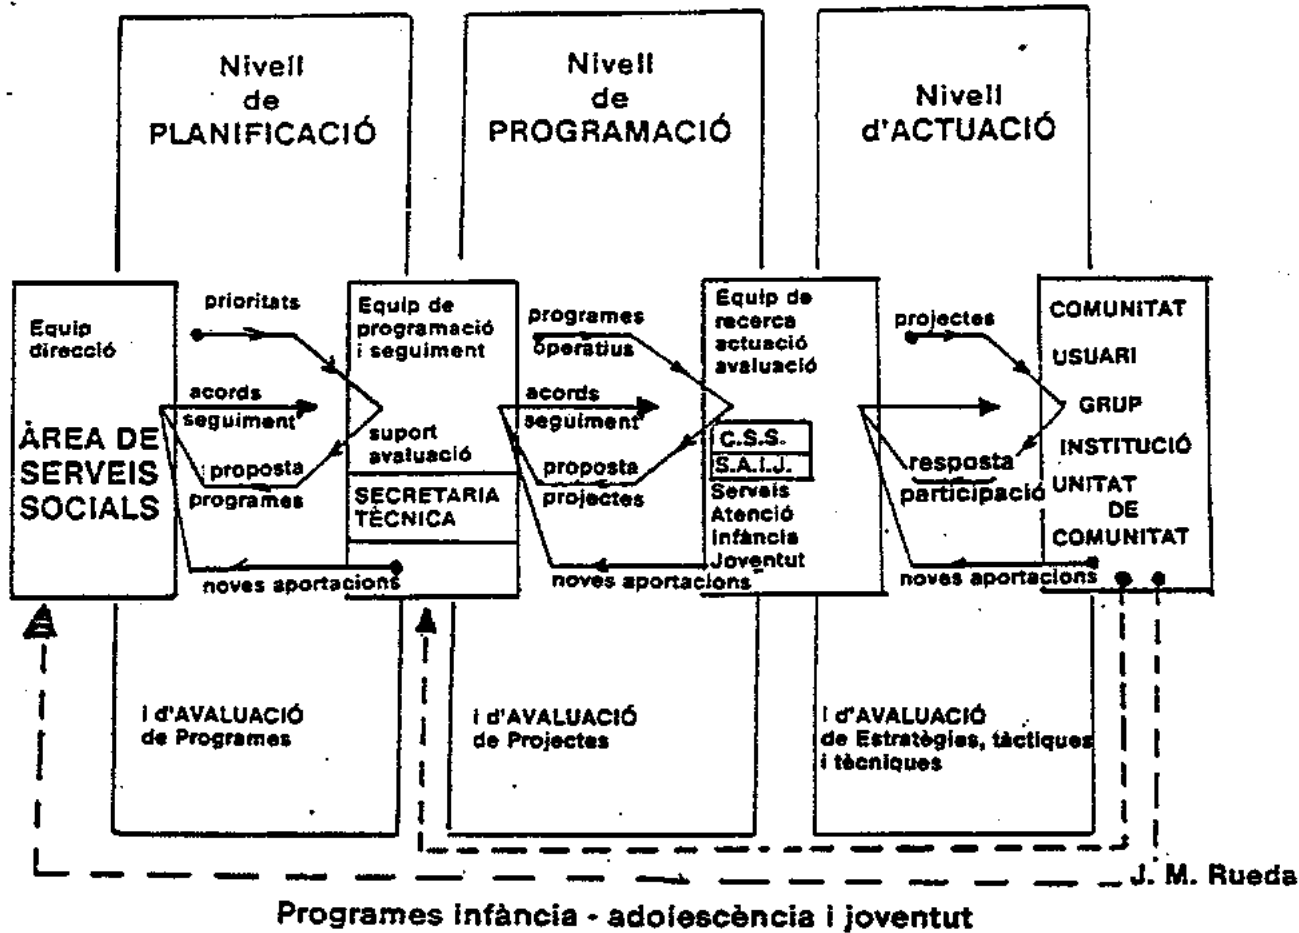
Nivell de PLANIFICACIÓ

Nivell de PROGRAMACIÓ

Nivell d'ACTUACIÓ

Equip direcció

ÀREA DE SERVEIS SOCIALS

prioritats

acords seguiment

proposta programes

noves aportacions

Equip de programació i seguiment

suport avaluació

SECRETARIA TÈCNICA

programes operatius

acords seguiment

proposta projectes

noves aportacions

Equip de recerca actuació avaluació

C.S.S.

S.A.I.J.

Serveis Atenció Infància Joventut

projectes

resposta participació

noves aportacions

COMUNITAT

USUARI

GRUP

INSTITUCIÓ

UNITAT DE COMUNITAT

i d'AVALUACIÓ de Programes

i d'AVALUACIÓ de Projectes

i d'AVALUACIÓ de Estratègies, tàctiques i tècniques

J. M. Rueda

Programes infància - adolescència i joventut